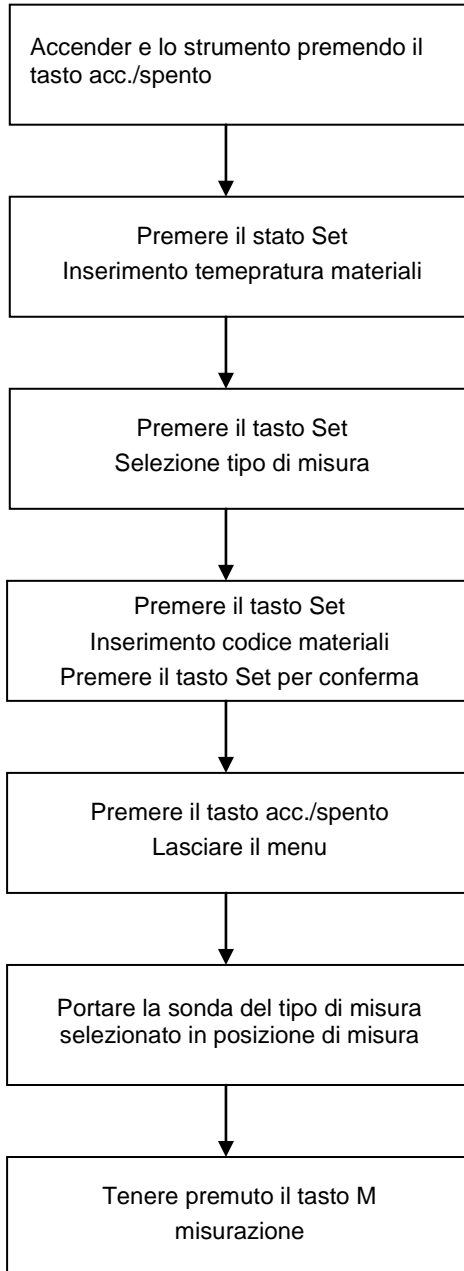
Accender e lo strumento premendo il tasto acc./spento

Premere il stato Set
Inserimento temepratura materiali

Premere il tasto Set
Selezione tipo di misura

Premere il tasto Set
Inserimento codice materiali
Premere il tasto Set per conferma

Premere il tasto acc./spento
Lasciare il menu

Portare la sonda del tipo di misura selezionato in posizione di misura

Tenere premuto il tasto M
misurazione